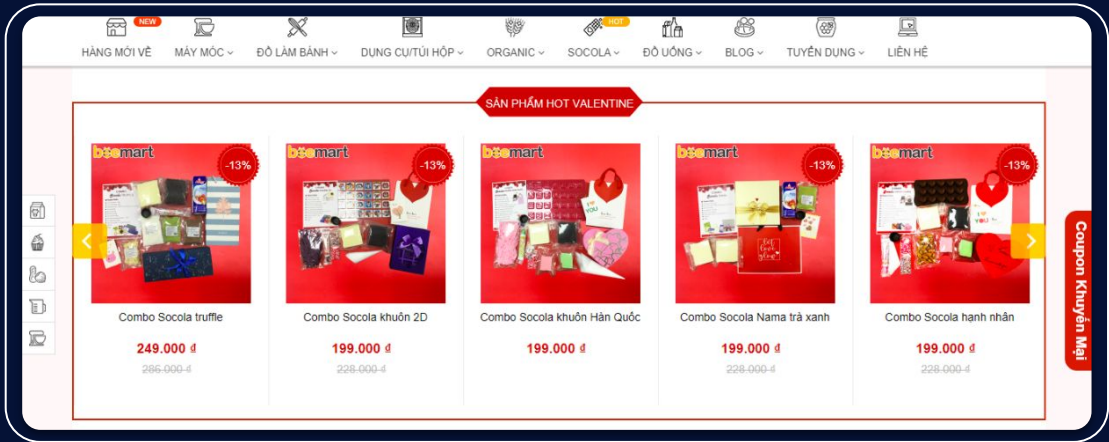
NEW
HÀNG MỚI VỀ
MÁY MÓC
ĐỒ LÀM BÁNH
DỤNG CỤ/TÚI HỘP
ORGANIC
HOT
SOCOLA
ĐỒ UỐNG
BLOG
TUYỂN DỤNG
LIÊN HỆ

SẢN PHẨM HOT VALENTINE

beemart -13%
Combo Socola truffle
249.000 đ
~~286.000 đ~~

beemart -13%
Combo Socola khuôn 2D
199.000 đ
~~228.000 đ~~

beemart
Combo Socola khuôn Hàn Quốc
199.000 đ

beemart -13%
Combo Socola Nama trà xanh
199.000 đ
~~228.000 đ~~

beemart -13%
Combo Socola hạnh nhân
199.000 đ
~~228.000 đ~~

Coupon Khuyến Mại